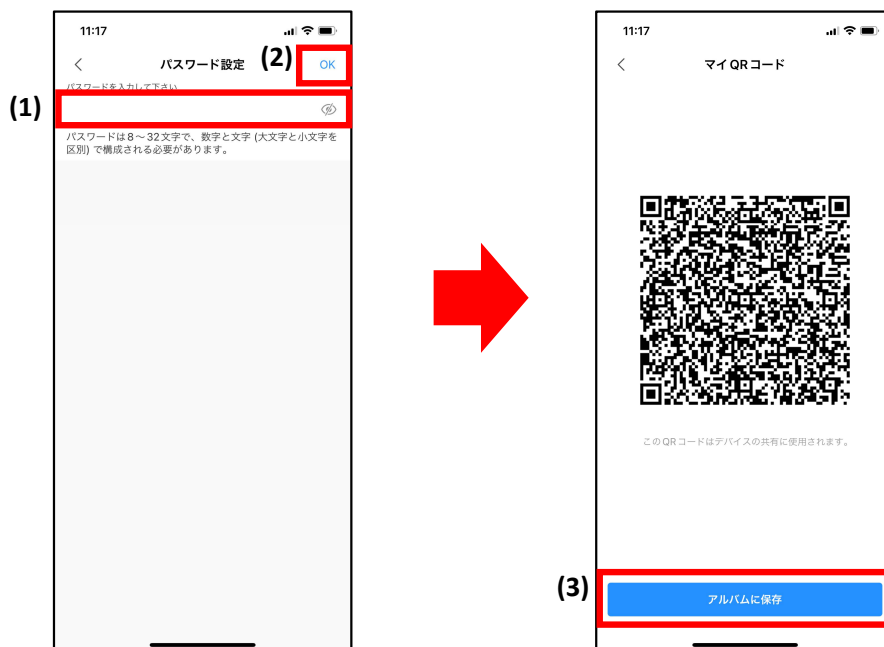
11:17

<

パスワード設定

(2)

OK

パスワードを入力して下さい

(1)

パスワードは8～32文字で、数字と文字 (大文字と小文字を区別) で構成される必要があります。

11:17

<

マイ QR コード

この QR コードはデバイスの共有に使用されます。

(3)

アルバムに保存